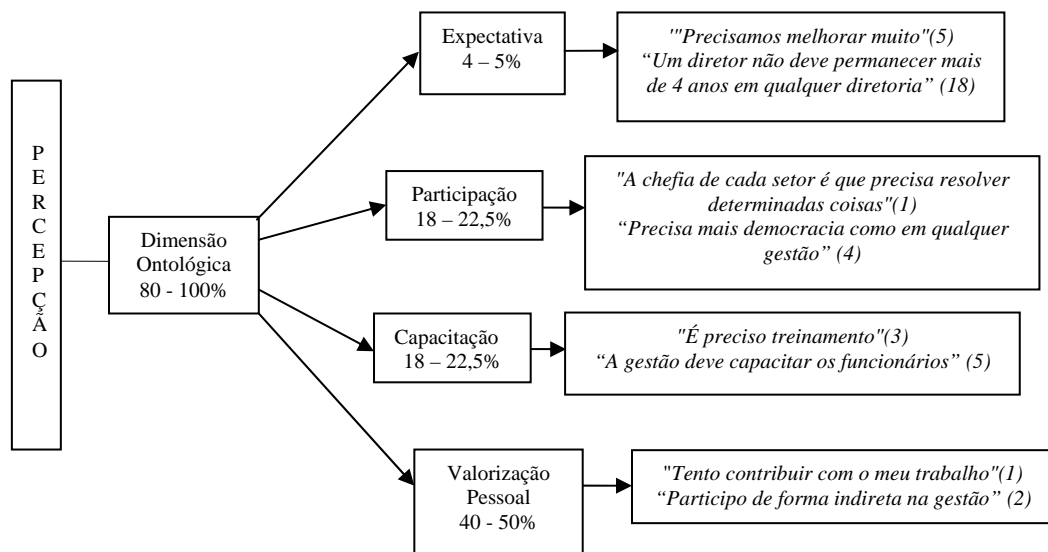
P
E
R
C
E
P
Ç
Ã
O

Dimensão Ontológica
80 - 100%

Expectativa
4 – 5%

'"Precisamos melhorar muito"(5)
"Um diretor não deve permanecer mais de 4 anos em qualquer diretoria" (18)

Participação
18 – 22,5%

"A chefia de cada setor é que precisa resolver determinadas coisas"(1)
"Precisa mais democracia como em qualquer gestão" (4)

Capacitação
18 – 22,5%

"É preciso treinamento"(3)
"A gestão deve capacitar os funcionários" (5)

Valorização Pessoal
40 - 50%

"Tento contribuir com o meu trabalho"(1)
"Participo de forma indireta na gestão" (2)